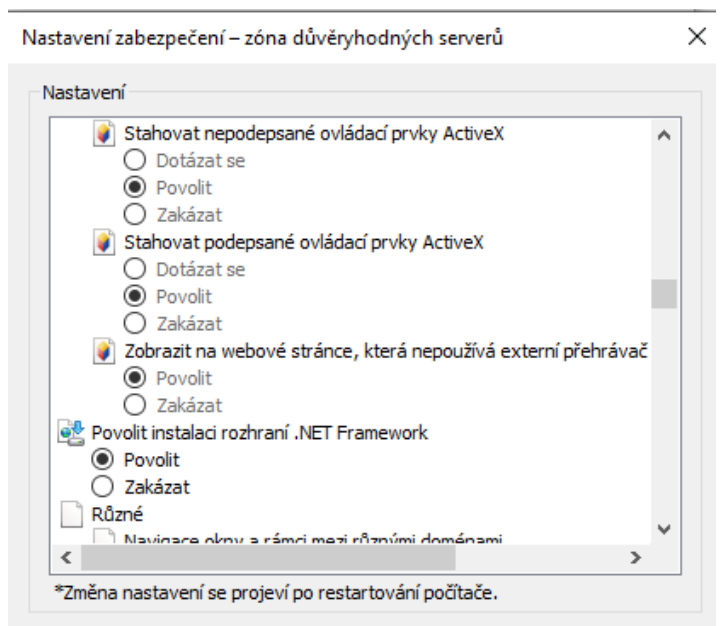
Nastavení zabezpečení – zóna důvěryhodných serverů

Nastavení

Stahovat nepodepsané ovládací prvky ActiveX
Dotázat se
Povolit
Zakázat
Stahovat podepsané ovládací prvky ActiveX
Dotázat se
Povolit
Zakázat
Zobrazit na webové stránce, která nepoužívá externí přehrávač
Povolit
Zakázat
Povolit instalaci rozhraní .NET Framework
Povolit
Zakázat
Různé
Navigace okny a rámci mezi různými doménami

*Změna nastavení se projeví po restartování počítače.